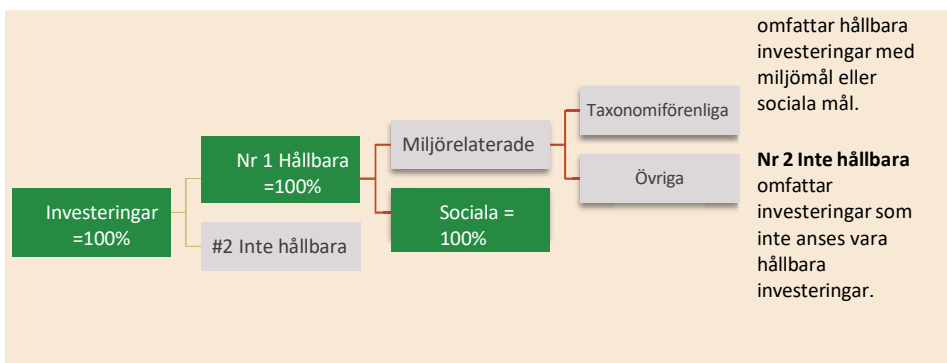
Investeringar =100%

Nr 1 Hållbara =100%

#2 Inte hållbara

Miljörelaterade

Sociala = 100%

Taxonomiförenliga

Övriga

omfattar hållbara investeringar med miljömål eller sociala mål.

**Nr 2 Inte hållbara** omfattar investeringar som inte anses vara hållbara investeringar.